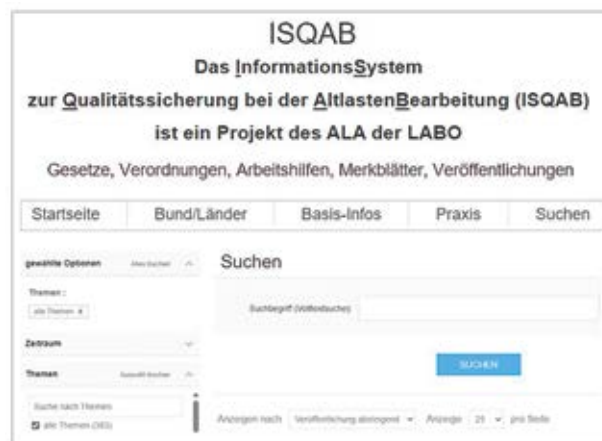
ISQAB

Das InformationsSystem

zur Qualitätssicherung bei der AltlastenBearbeitung (ISQAB)

ist ein Projekt des ALA der LABO

Gesetze, Verordnungen, Arbeitshilfen, Merkblätter, Veröffentlichungen

Startseite | Bund/Länder | Basis-Infos | Praxis | Suchen

gewählte Optionen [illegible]

Themen :

alle Themen ×

Zeitraum

Themen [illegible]

Suche nach Themen

alle Themen (383)

Suchen

Suchbegriff (Volltextsuche)

SUCHEN

Anzeigen nach Veröffentlichung absteigend Anzeige 25 pro Seite